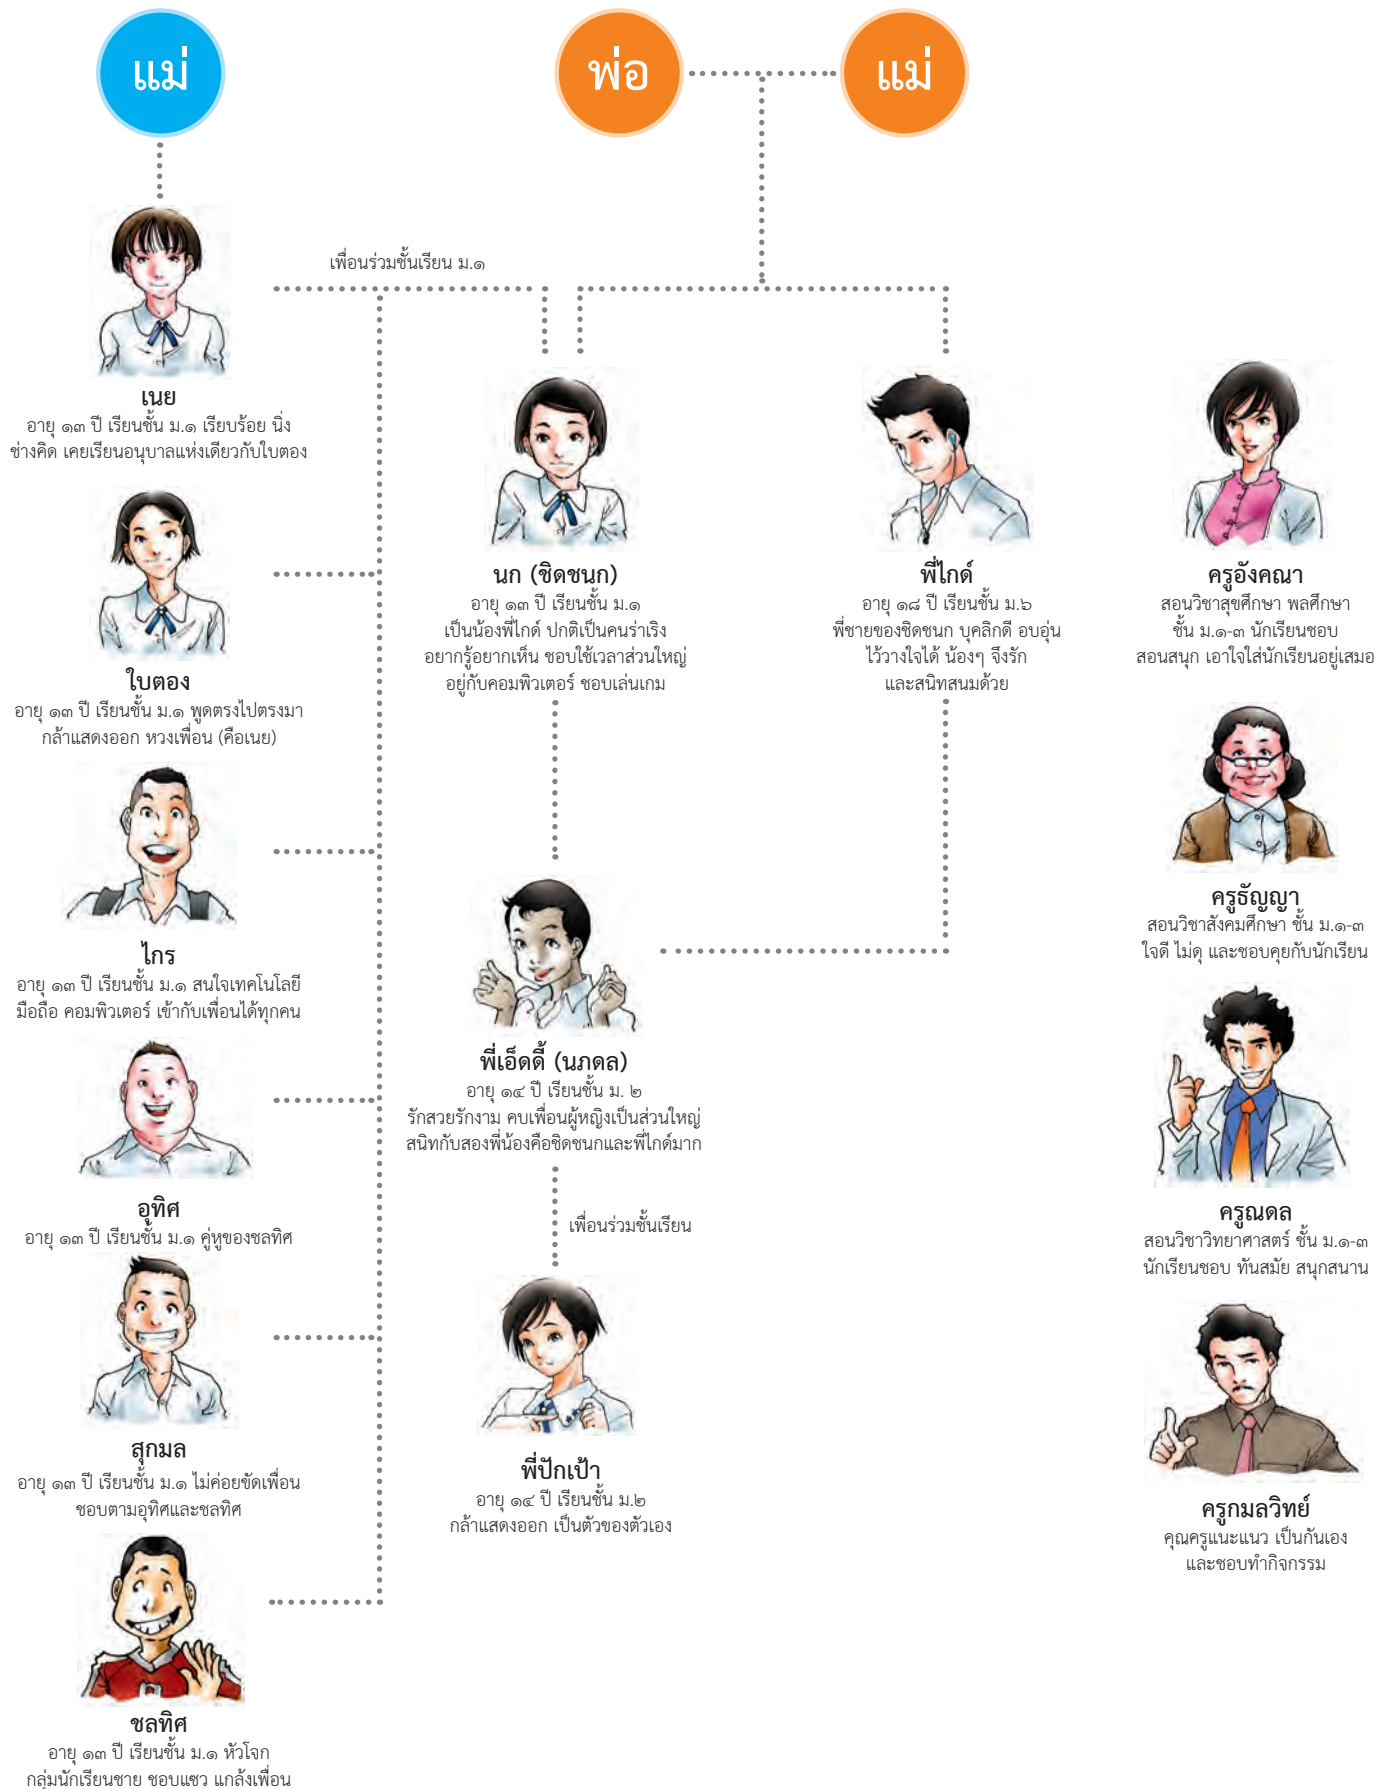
แม่

พ่อ

แม่

เพื่อนร่วมชั้นเรียน ม.๑

เนย
อายุ ๑๓ ปี เรียนชั้น ม.๑ เรียบร้อย นิ่ง ช่างคิด เคยเรียนอนุบาลแห่งเดียวกับใบตอง

ใบตอง
อายุ ๑๓ ปี เรียนชั้น ม.๑ พูดตรงไปตรงมา กล้าแสดงออก หวงเพื่อน (คือเนย)

ไกร
อายุ ๑๓ ปี เรียนชั้น ม.๑ สนใจเทคโนโลยี มือถือ คอมพิวเตอร์ เข้ากับเพื่อนได้ทุกคน

อุทิศ
อายุ ๑๓ ปี เรียนชั้น ม.๑ คู่หูของชลทิศ

สุกมล
อายุ ๑๓ ปี เรียนชั้น ม.๑ ไม่ค่อยขัดเพื่อน ชอบตามอุทิศและชลทิศ

ชลทิศ
อายุ ๑๓ ปี เรียนชั้น ม.๑ หัวโจก กลุ่มนักเรียนชาย ชอบแซว แกล้งเพื่อน

นก (ชิดชนก)
อายุ ๑๓ ปี เรียนชั้น ม.๑ เป็นน้องพี่ไกด์ ปกติเป็นคนร่าเริง อยากรู้อยากเห็น ชอบใช้เวลาส่วนใหญ่อยู่กับคอมพิวเตอร์ ชอบเล่นเกม

พี่ไกด์
อายุ ๑๘ ปี เรียนชั้น ม.๖ พี่ชายของชิดชนก บุคลิกดี อบอุ่น ไว้วางใจได้ น้องๆ จึงรัก และสนิทสนมด้วย

ครูอังคณา
สอนวิชาสุขศึกษา พลศึกษา ชั้น ม.๑-๓ นักเรียนชอบ สอนสนุก เอาใจใส่นักเรียนอยู่เสมอ

ครูธัญญา
สอนวิชาสังคมศึกษา ชั้น ม.๑-๓ ใจดี ไม่ดุ และชอบคุยกับนักเรียน

พี่เอ็ดดี้ (นภดล)
อายุ ๑๔ ปี เรียนชั้น ม. ๒ รักสวยรักงาม คบเพื่อนผู้หญิงเป็นส่วนใหญ่ สนิทกับสองพี่น้องคือชิดชนกและพี่ไกด์มาก

เพื่อนร่วมชั้นเรียน

ครูณดล
สอนวิชาวิทยาศาสตร์ ชั้น ม.๑-๓ นักเรียนชอบ ทันสมัย สนุกสนาน

พี่ปักเป้า
อายุ ๑๔ ปี เรียนชั้น ม.๒ กล้าแสดงออก เป็นตัวของตัวเอง

ครูกมลวิทย์
คุณครูแนะแนว เป็นกันเอง และชอบทำกิจกรรม